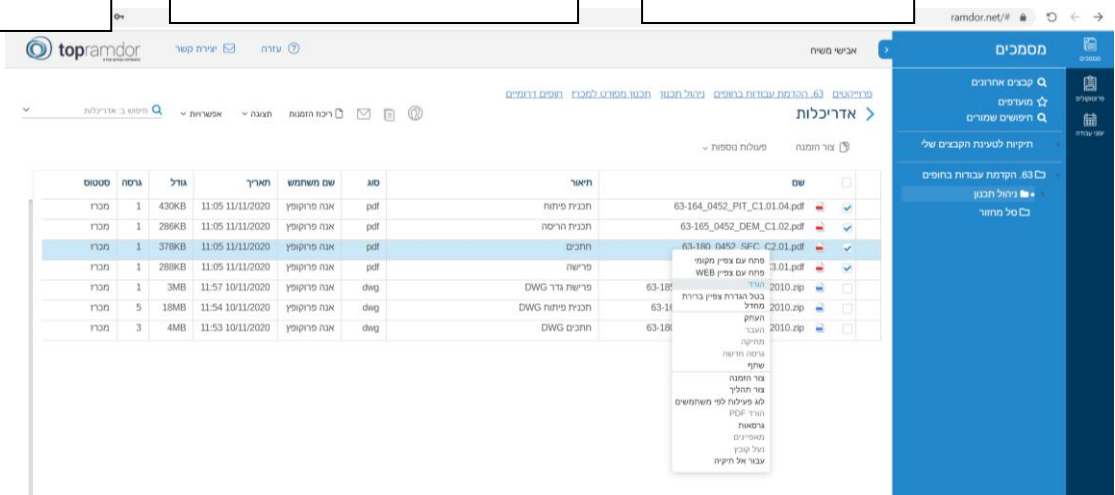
ramdor.net/#

מסמכים
מסמכים
פרויקטים
יומני עבודה

קבצים אחרונים
מועדפים
חיפושים שמורים
תיקיות לטעינת הקבצים שלי
63. הקמת עבודות בחופים
ניהול תכנון
סל מחזור

אביגיל משיח

topramdor
יצירת קשר
עזרה

פרויקטים 63. הקמת עבודות בחופים ניהול תכנון תכנון מפורט למכרז חופים דרומיים
אדריכלות

צור הזמנה
פעולות נוספות
ריכוז הזמנות
תצוגה
אפשרויות
חיפוש ב: אדריכלות

| | שם | תיאור | סוג | שם משתמש | תאריך | גודל | גרסה | סטטוס |
|---|---|---|---|---|---|---|---|---|
| ✓ | 63-164_0452_PIT_C1.01.04.pdf | תכנית פיתוח | pdf | אנה פרוקופץ | 11:05 11/11/2020 | 430KB | 1 | מכרז |
| ✓ | 63-165_0452_DEM_C1.02.pdf | תכנית הריסה | pdf | אנה פרוקופץ | 11:05 11/11/2020 | 286KB | 1 | מכרז |
| ✓ | 63-180_0452_SEC_C2.01.pdf | חתכים | pdf | אנה פרוקופץ | 11:05 11/11/2020 | 378KB | 1 | מכרז |
| ✓ | 3.01.pdf | פרישה | pdf | אנה פרוקופץ | 11:05 11/11/2020 | 288KB | 1 | מכרז |
| | 63-18 2010.zip | פרישת גדר DWG | dwg | אנה פרוקופץ | 11:57 10/11/2020 | 3MB | 1 | מכרז |
| | 63-1 2010.zip | תכנית פיתוח DWG | dwg | אנה פרוקופץ | 11:54 10/11/2020 | 18MB | 5 | מכרז |
| | 63-18 2010.zip | חתכים DWG | dwg | אנה פרוקופץ | 11:53 10/11/2020 | 4MB | 3 | מכרז |

פתח עם צפיין מקומי
פתח עם צפיין WEB
הורד
בטל הגדרת צפיין ברירת מחדל
העתק
העבר
מחיקה
גרסה חדשה
שתף
צור הזמנה
צור תהליך
לוג פעילות לפי משתמשים
הורד PDF
גרסאות
מאפיינים
נעל קובץ
עבור אל תיקיה